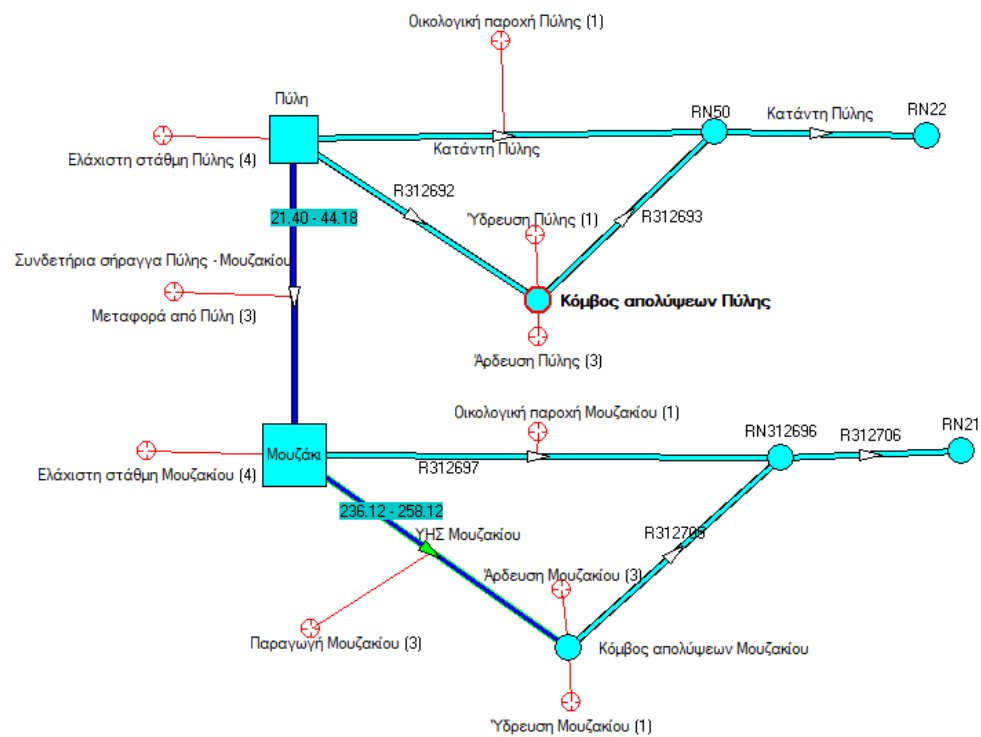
Οικολογική παροχή Πύλης (1)

Πύλη

RN50

Κατάντη Πύλης

RN22

Ελάχιστη στάθμη Πύλης (4)

Κατάντη Πύλης

R312692

21.40 - 44.18

Ύδρευση Πύλης (1)

R312693

Συνδετήρια σήραγγα Πύλης - Μουζακίου

Κόμβος απολύψεων Πύλης

Μεταφορά από Πύλη (3)

Άρδευση Πύλης (3)

Οικολογική παροχή Μουζακίου (1)

RN312696

R312706

RN21

Μουζάκι

Ελάχιστη στάθμη Μουζακίου (4)

R312697

236.12 - 258.12

ΥΗΣ Μουζακίου

R312705

Άρδευση Μουζακίου (3)

Παραγωγή Μουζακίου (3)

Κόμβος απολύψεων Μουζακίου

Ύδρευση Μουζακίου (1)